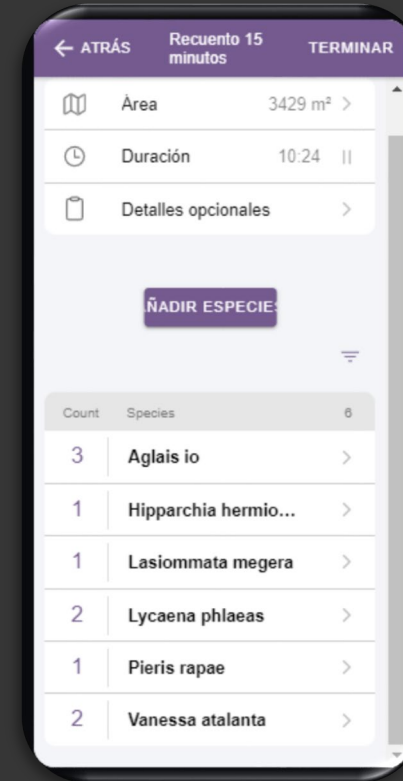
← ATRÁS Recuento 15 minutos TERMINAR

Àrea 3429 m² >

Duración 10:24 ||

Detalles opcionales >

ÑADIR ESPECIE

| Count | Species | 6 |
|---|---|---|
| 3 | Aglais io | > |
| 1 | Hipparchia hermio... | > |
| 1 | Lasiommata megera | > |
| 2 | Lycaena phlaeas | > |
| 1 | Pieris rapae | > |
| 2 | Vanessa atalanta | > |